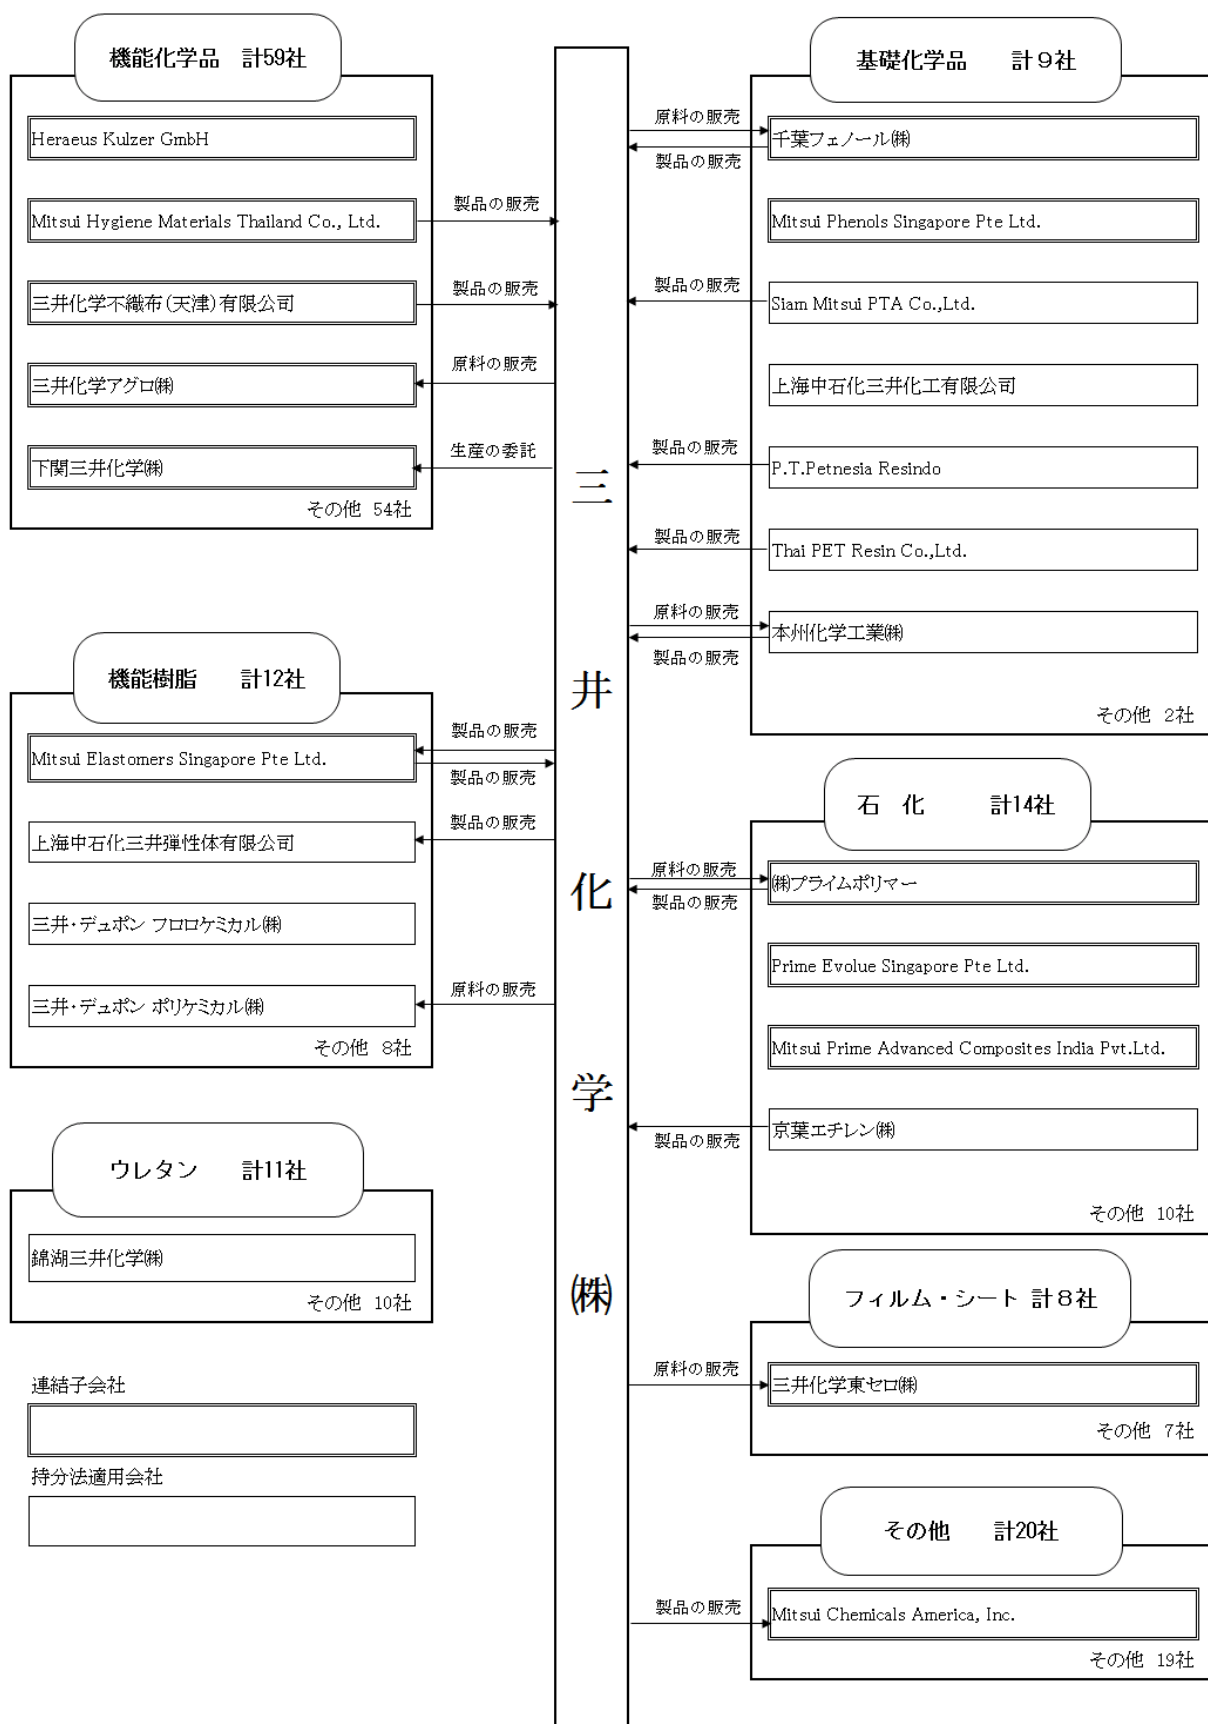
機能化学品　計59社

Heraeus Kulzer GmbH

Mitsui Hygiene Materials Thailand Co., Ltd.

製品の販売

三井化学不織布(天津)有限公司

製品の販売

三井化学アグロ㈱

原料の販売

下関三井化学㈱

生産の委託

その他　54社

機能樹脂　計12社

Mitsui Elastomers Singapore Pte Ltd.

製品の販売

製品の販売

上海中石化三井弾性体有限公司

製品の販売

三井・デュポン フロロケミカル㈱

三井・デュポン ポリケミカル㈱

原料の販売

その他　8社

ウレタン　計11社

錦湖三井化学㈱

その他　10社

連結子会社

持分法適用会社

三井化学㈱

基礎化学品　計９社

原料の販売

製品の販売

千葉フェノール㈱

Mitsui Phenols Singapore Pte Ltd.

製品の販売

Siam Mitsui PTA Co.,Ltd.

上海中石化三井化工有限公司

製品の販売

P.T.Petnesia Resindo

製品の販売

Thai PET Resin Co.,Ltd.

原料の販売

製品の販売

本州化学工業㈱

その他　2社

石　化　計14社

原料の販売

製品の販売

㈱プライムポリマー

Prime Evolue Singapore Pte Ltd.

Mitsui Prime Advanced Composites India Pvt.Ltd.

京葉エチレン㈱

製品の販売

その他　10社

フィルム・シート　計８社

原料の販売

三井化学東セロ㈱

その他　7社

その他　計20社

製品の販売

Mitsui Chemicals America, Inc.

その他　19社